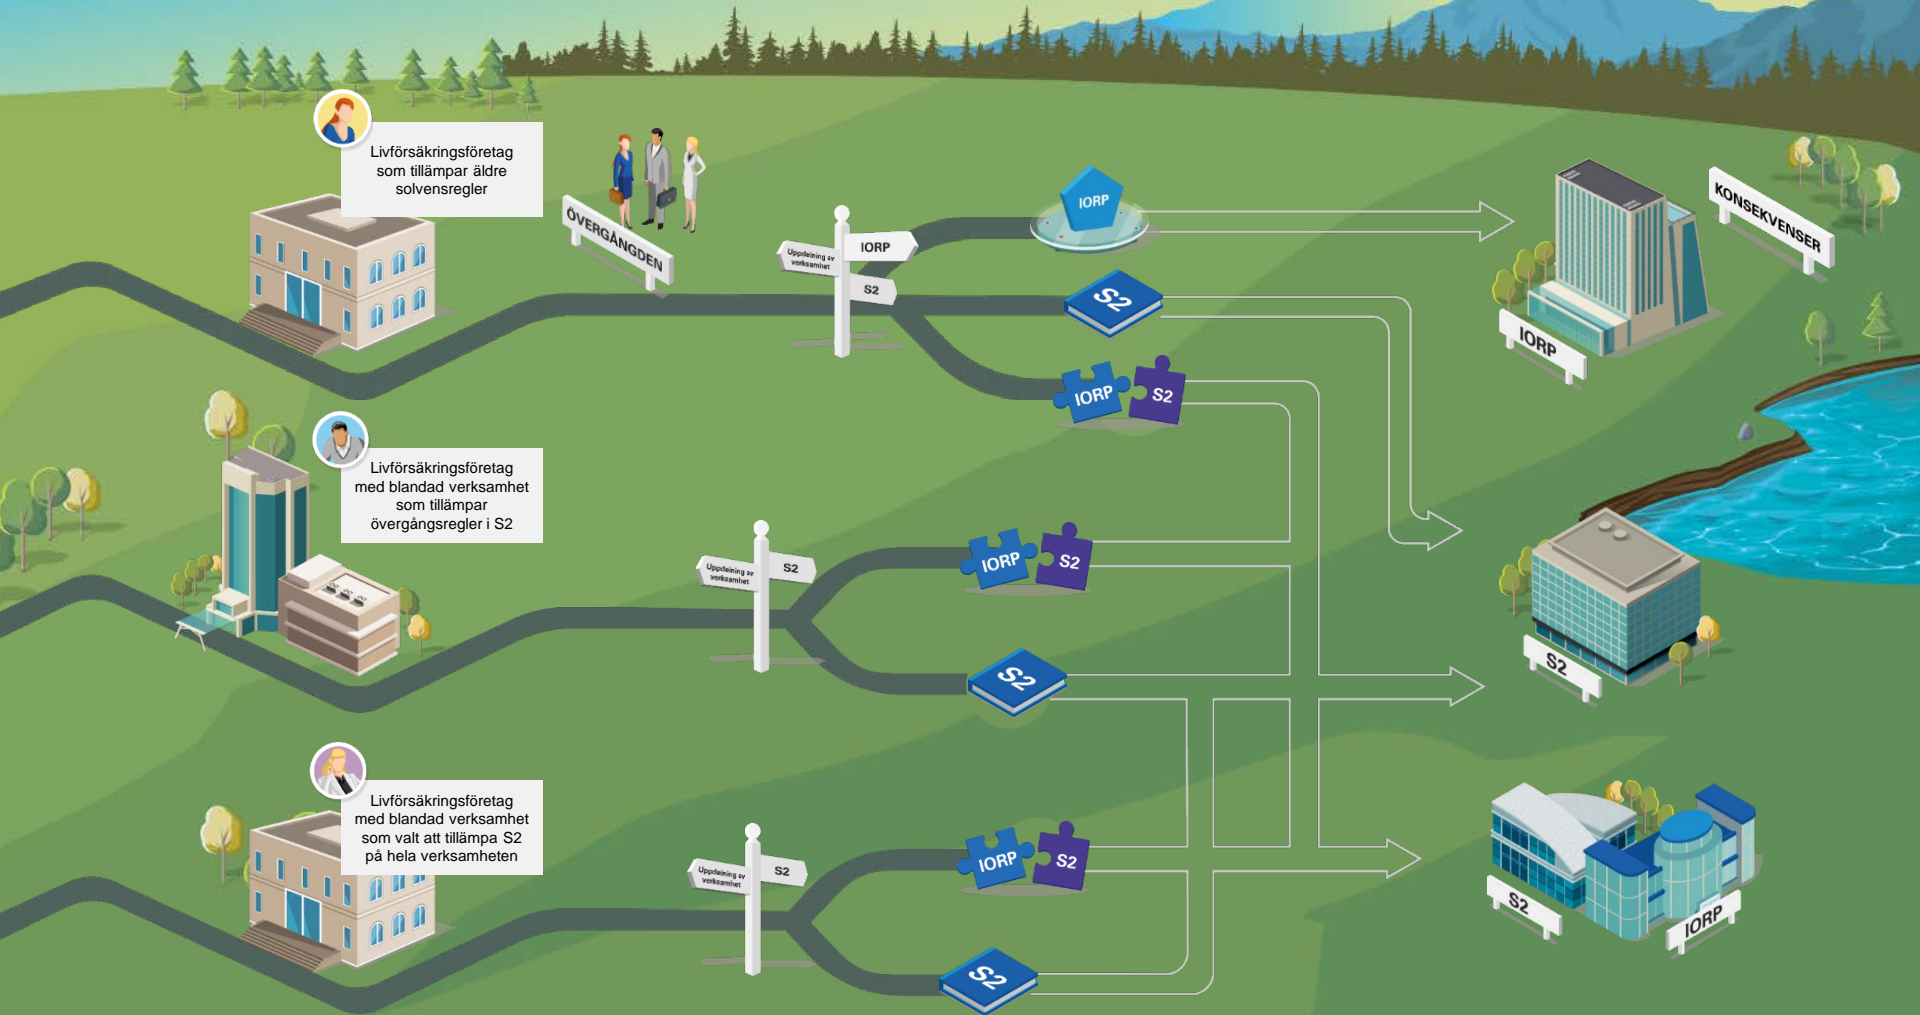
Livförsäkringsföretag som tillämpar äldre solvensregler

ÖVERGÅNGEN

Uppdelning av verksamhet

IORP

S2

IORP

S2

IORP

S2

KONSEKVENSER

IORP

Livförsäkringsföretag med blandad verksamhet som tillämpar övergångsregler i S2

Uppdelning av verksamhet

S2

IORP

S2

S2

S2

Livförsäkringsföretag med blandad verksamhet som valt att tillämpa S2 på hela verksamheten

Uppdelning av verksamhet

S2

IORP

S2

S2

S2

IORP